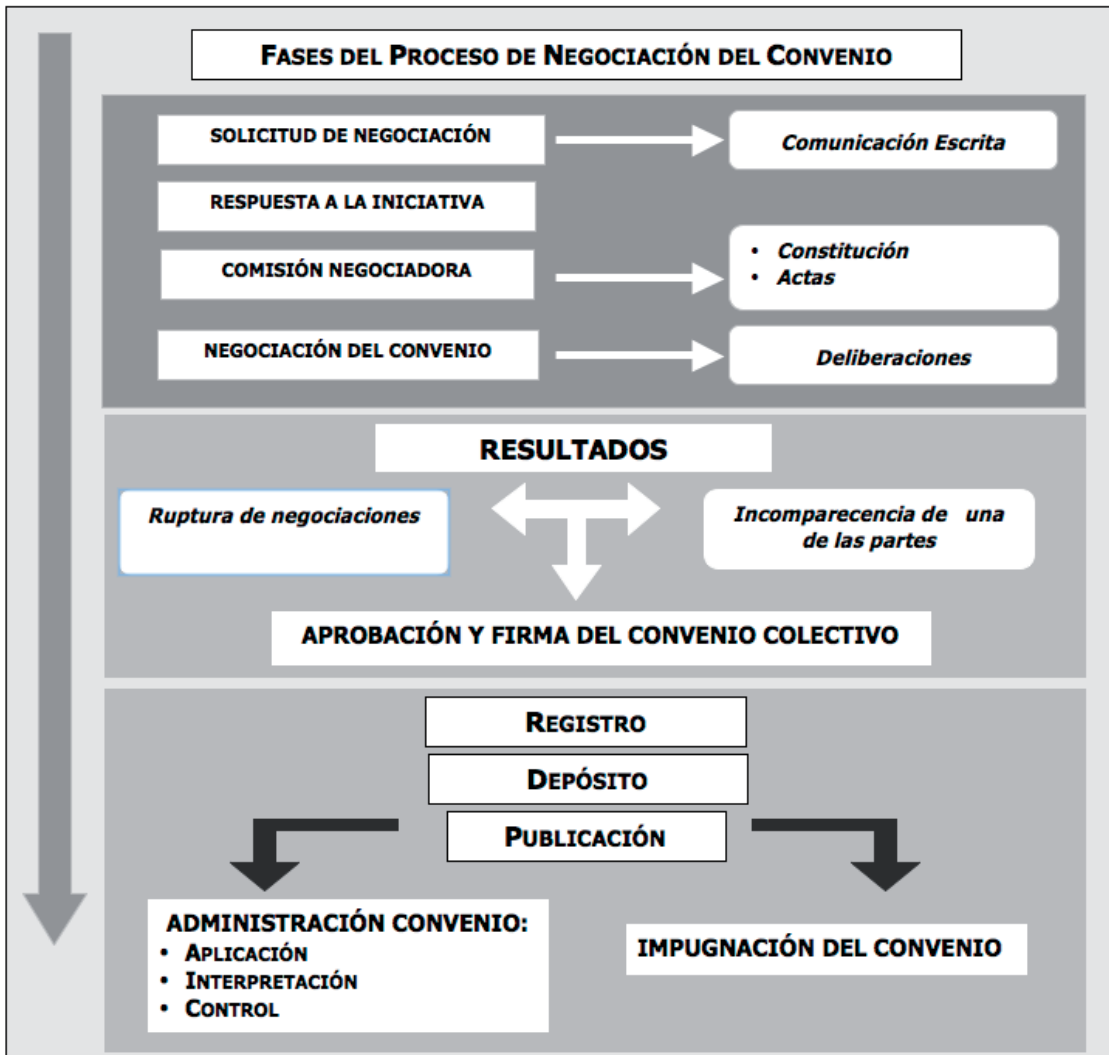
FASES DEL PROCESO DE NEGOCIACIÓN DEL CONVENIO

SOLICITUD DE NEGOCIACIÓN

Comunicación Escrita

RESPUESTA A LA INICIATIVA

COMISIÓN NEGOCIADORA

- Constitución
- Actas

NEGOCIACIÓN DEL CONVENIO

Deliberaciones

RESULTADOS

Ruptura de negociaciones

Incomparecencia de una de las partes

APROBACIÓN Y FIRMA DEL CONVENIO COLECTIVO

REGISTRO

DEPÓSITO

PUBLICACIÓN

ADMINISTRACIÓN CONVENIO:
- APLICACIÓN
- INTERPRETACIÓN
- CONTROL

IMPUGNACIÓN DEL CONVENIO